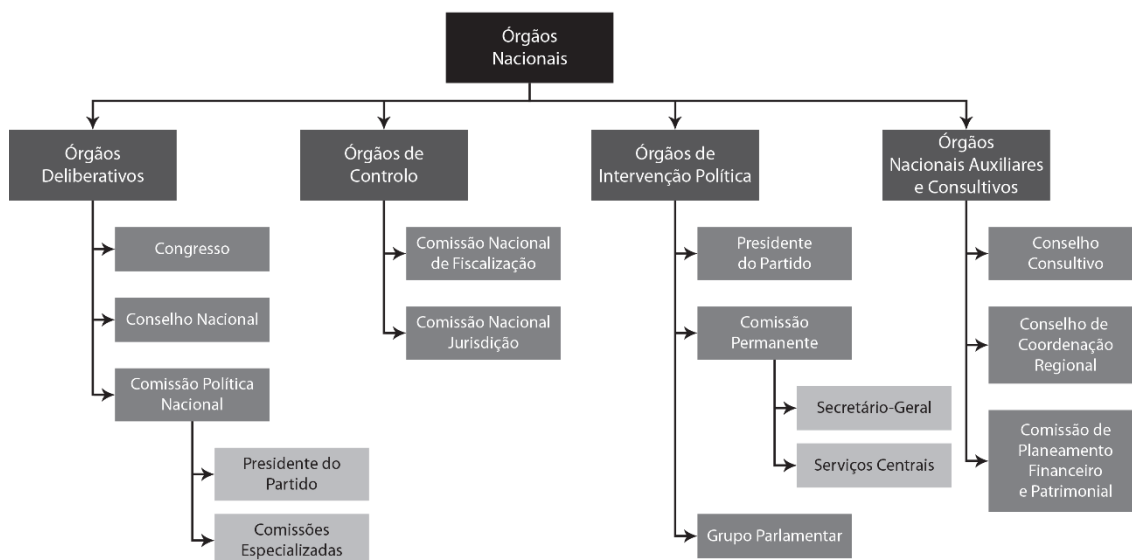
Órgãos Nacionais

Órgãos Deliberativos

Congresso

Conselho Nacional

Comissão Política Nacional

Presidente do Partido

Comissões Especializadas

Órgãos de Controlo

Comissão Nacional de Fiscalização

Comissão Nacional Jurisdição

Órgãos de Intervenção Política

Presidente do Partido

Comissão Permanente

Secretário-Geral

Serviços Centrais

Grupo Parlamentar

Órgãos Nacionais Auxiliares e Consultivos

Conselho Consultivo

Conselho de Coordenação Regional

Comissão de Planeamento Financeiro e Patrimonial